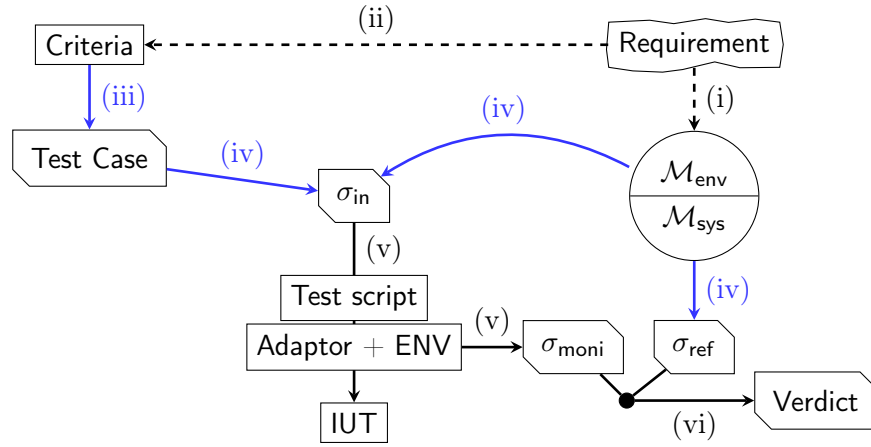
(ii)

Criteria

Requirement

(iii)

(i)

(iv)

Test Case

(iv)

$\sigma_{\text{in}}$

$\mathcal{M}_{\text{env}}$

$\mathcal{M}_{\text{sys}}$

(v)

Test script

(iv)

(v)

Adaptor + ENV

$\sigma_{\text{moni}}$

$\sigma_{\text{ref}}$

IUT

(vi)

Verdict